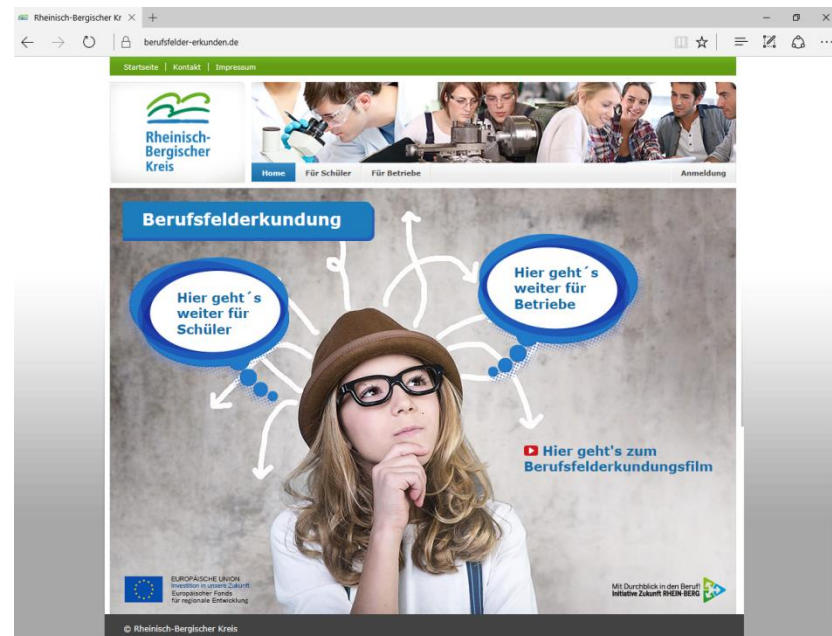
Rheinisch-Bergischer Kr ×

berufsfelder-erkunden.de

Startseite | Kontakt | Impressum

Rheinisch-Bergischer Kreis

Home | Für Schüler | Für Betriebe | Anmeldung

Berufsfelderkundung

Hier geht´s weiter für Schüler

Hier geht´s weiter für Betriebe

Hier geht's zum Berufsfelderkundungsfilm

EUROPÄISCHE UNION
Investition in unsere Zukunft
Europäischer Fonds für regionale Entwicklung

Mit Durchblick in den Beruf!
Initiative Zukunft RHEIN-BERG

© Rheinisch-Bergischer Kreis